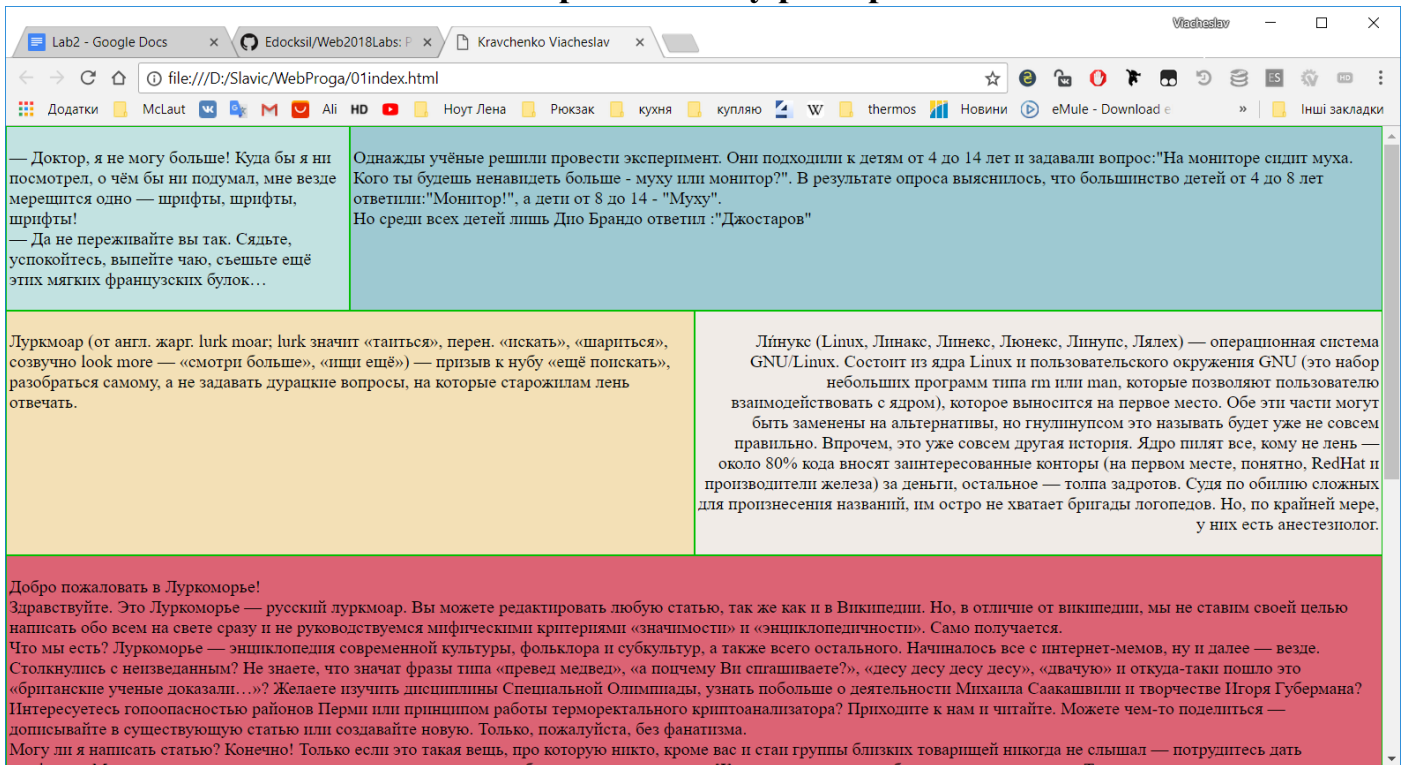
Viacheslav

Lab2 - Google Docs
Edocksil/Web2018Labs: P
Kravchenko Viacheslav

file:///D:/Slavic/WebProga/01index.html

Додатки McLaut Ali HD Ноут Лена Рюкзак кухня купляю W thermos Новини eMule - Download » Інші закладки

— Доктор, я не могу больше! Куда бы я ни посмотрел, о чём бы ни подумал, мне везде мерещится одно — шрифты, шрифты, шрифты!
— Да не переживайте вы так. Сядьте, успокойтесь, выпейте чаю, съешьте ещё этих мягких французских булок…

Однажды учёные решили провести эксперимент. Они подходили к детям от 4 до 14 лет и задавали вопрос:"На мониторе сидит муха. Кого ты будешь ненавидеть больше - муху или монитор?". В результате опроса выяснилось, что большинство детей от 4 до 8 лет ответили:"Монитор!", а дети от 8 до 14 - "Муху".
Но среди всех детей лишь Дио Брандо ответил :"Джостаров"

Луркмоар (от англ. жарг. lurk moar; lurk значит «таиться», перен. «искать», «шариться», созвучно look more — «смотри больше», «ищи ещё») — призыв к нубу «ещё поискать», разобраться самому, а не задавать дурацкие вопросы, на которые старожилам лень отвечать.

Ли́нукс (Linux, Линакс, Линекс, Люнекс, Линупс, Лялех) — операционная система GNU/Linux. Состоит из ядра Linux и пользовательского окружения GNU (это набор небольших программ типа rm или man, которые позволяют пользователю взаимодействовать с ядром), которое выносится на первое место. Обе эти части могут быть заменены на альтернативы, но гнулинупсом это называть будет уже не совсем правильно. Впрочем, это уже совсем другая история. Ядро пилят все, кому не лень — около 80% кода вносят заинтересованные конторы (на первом месте, понятно, RedHat и производители железа) за деньги, остальное — толпа задротов. Судя по обилию сложных для произнесения названий, им остро не хватает бригады логопедов. Но, по крайней мере, у них есть анестезиолог.

Добро пожаловать в Луркоморье!
Здравствуйте. Это Луркоморье — русский луркмоар. Вы можете редактировать любую статью, так же как и в Википедии. Но, в отличие от википедии, мы не ставим своей целью написать обо всем на свете сразу и не руководствуемся мифическими критериями «значимости» и «энциклопедичности». Само получается.
Что мы есть? Луркоморье — энциклопедия современной культуры, фольклора и субкультур, а также всего остального. Начиналось все с интернет-мемов, ну и далее — везде. Столкнулись с неизведанным? Не знаете, что значат фразы типа «превед медвед», «а поцчему Ви спгашиваете?», «десу десу десу десу», «двачую» и откуда-таки пошло это «британские ученые доказали…»? Желаете изучить дисциплины Специальной Олимпиады, узнать побольше о деятельности Михаила Саакашвили и творчестве Игоря Губермана? Интересуетесь гопоопасностью районов Перми или принципом работы терморектального криптоанализатора? Приходите к нам и читайте. Можете чем-то поделиться — дописывайте в существующую статью или создавайте новую. Только, пожалуйста, без фанатизма.
Могу ли я написать статью? Конечно! Только если это такая вещь, про которую никто, кроме вас и стап группы близких товарищей никогда не слышал — потрудитесь дать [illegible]